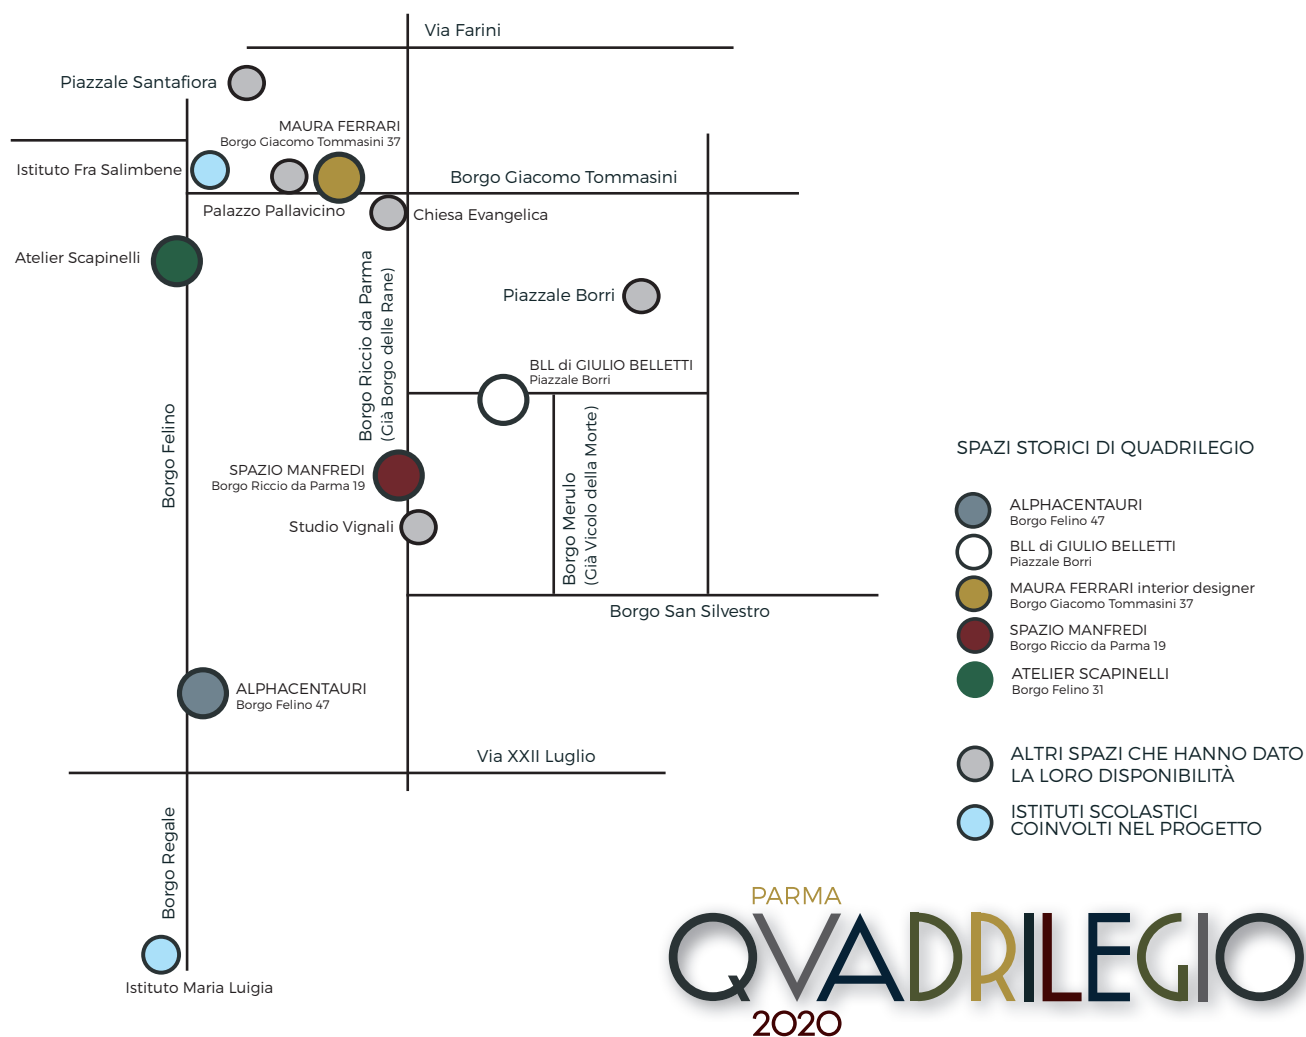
Via Farini

Piazzale Santafiora

MAURA FERRARI
Borgo Giacomo Tommasini 37

Istituto Fra Salimbene

Borgo Giacomo Tommasini

Palazzo Pallavicino

Chiesa Evangelica

Atelier Scapinelli

Borgo Riccio da Parma
(Già Borgo delle Rane)

Piazzale Borri

BLL di GIULIO BELLETTI
Piazzale Borri

Borgo Felino

SPAZIO MANFREDI
Borgo Riccio da Parma 19

Studio Vignali

Borgo Merulo
(Già Vicolo della Morte)

Borgo San Silvestro

ALPHACENTAURI
Borgo Felino 47

Via XXII Luglio

Borgo Regale

Istituto Maria Luigia

SPAZI STORICI DI QUADRILEGIO

ALPHACENTAURI
Borgo Felino 47

BLL di GIULIO BELLETTI
Piazzale Borri

MAURA FERRARI interior designer
Borgo Giacomo Tommasini 37

SPAZIO MANFREDI
Borgo Riccio da Parma 19

ATELIER SCAPINELLI
Borgo Felino 31

ALTRI SPAZI CHE HANNO DATO LA LORO DISPONIBILITÀ

ISTITUTI SCOLASTICI COINVOLTI NEL PROGETTO

PARMA
QVADRILEGIO
2020